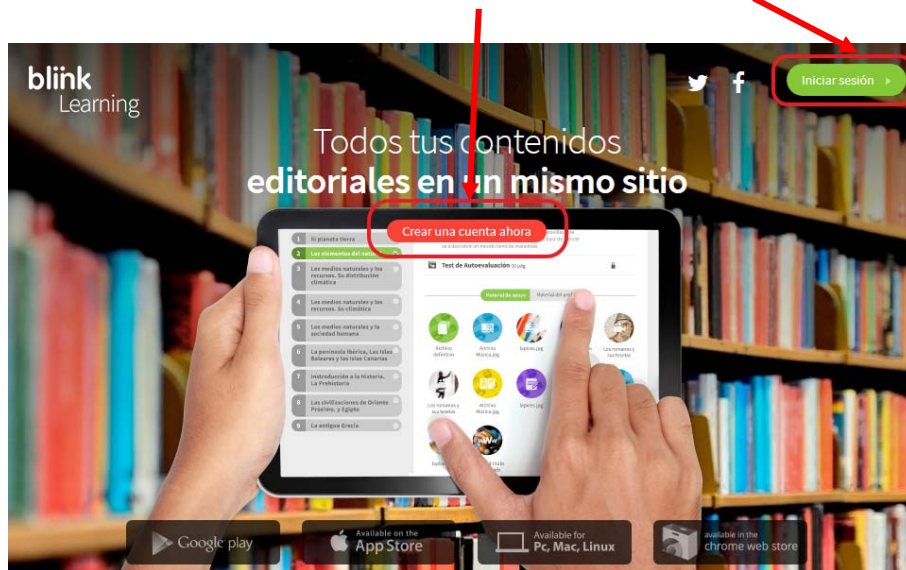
blink
Learning

Iniciar sesión

Todos tus contenidos
editoriales en un mismo sitio

Crear una cuenta ahora

1 El planeta tierra
2 Los elementos del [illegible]
3 Los medios naturales y los recursos. Su distribución climática
4 Los medios naturales y los recursos. Su climática
5 Los medios naturales y la sociedad humana
6 La península Ibérica, Las Islas Baleares y las Islas Canarias
7 Introducción a la historia. La Prehistoria
8 Las civilizaciones de Oriente Próximo, y Egipto
9 La antigua Grecia

Test de Autoevaluación

Material de apoyo
Material del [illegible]

Archivo definitivo
Archivo Música.jpg
layers.jpg
Los romanos y sus batallas
Los romanos y sus legiones
Archivo Música.jpg
layers.jpg

Google play
Available on the App Store
Available for Pc, Mac, Linux
available in the chrome web store